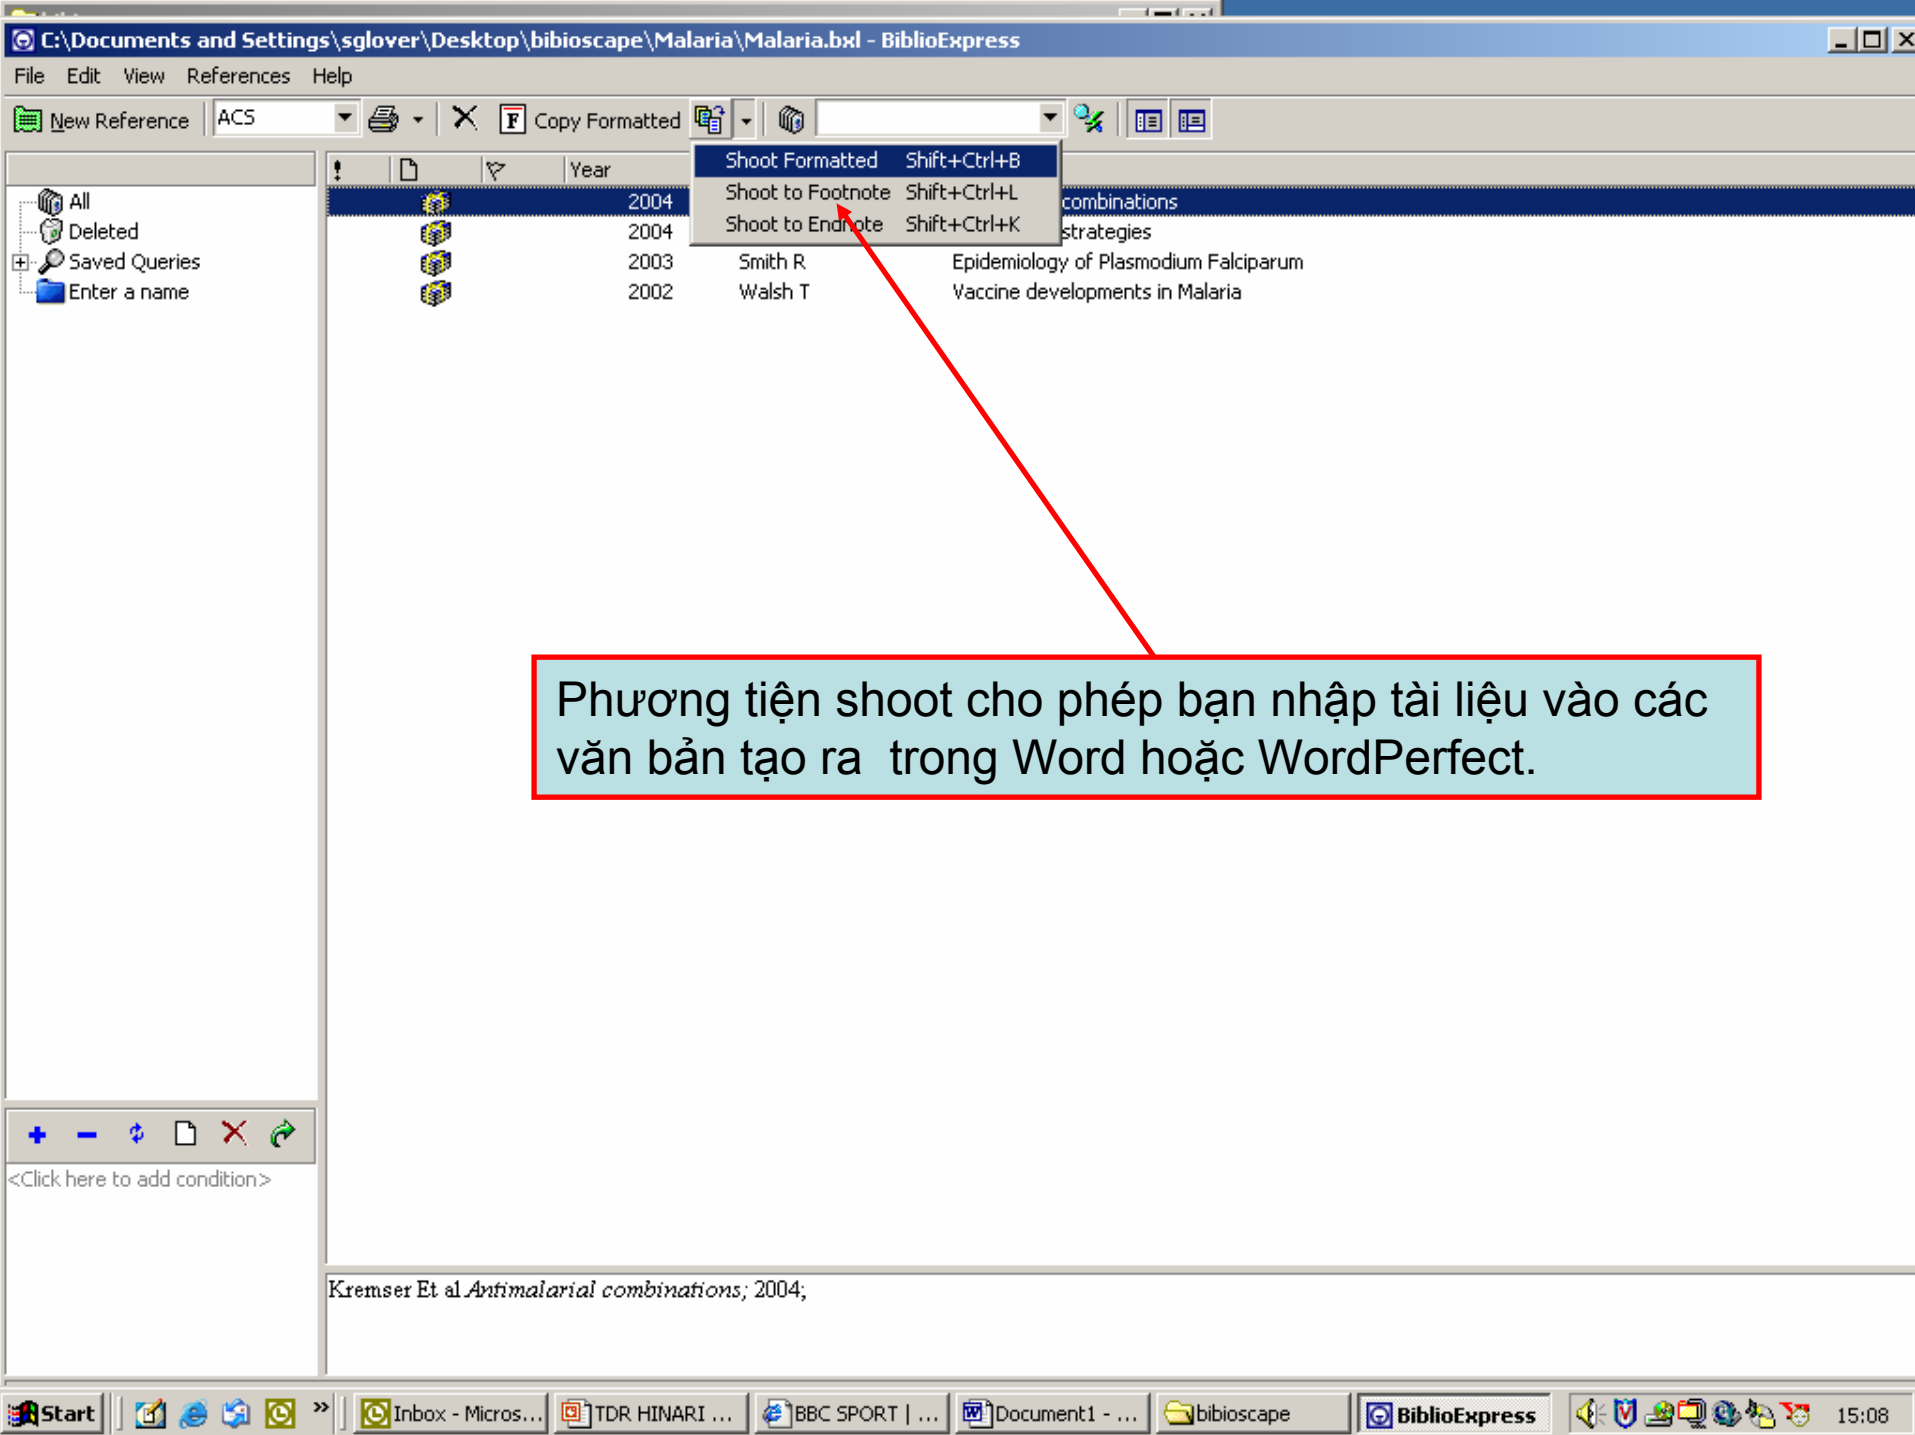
C:\Documents and Settings\sglover\Desktop\bibioscape\Malaria\Malaria.bxl - BiblioExpress

File Edit View References Help

New Reference ACS Copy Formatted

Shoot Formatted Shift+Ctrl+B
Shoot to Footnote Shift+Ctrl+L
Shoot to Endnote Shift+Ctrl+K

All
Deleted
Saved Queries
Enter a name

| ! | | | Year | | |
|---|---|---|---|---|---|
| | | | 2004 | | combinations |
| | | | 2004 | | strategies |
| | | | 2003 | Smith R | Epidemiology of Plasmodium Falciparum |
| | | | 2002 | Walsh T | Vaccine developments in Malaria |

Phương tiện shoot cho phép bạn nhập tài liệu vào các văn bản tạo ra trong Word hoặc WordPerfect.

<Click here to add condition>

Kremser Et al *Antimalarial combinations;* 2004;

Start Inbox - Micros... TDR HINARI ... BBC SPORT | ... Document1 - ... bibioscape BiblioExpress 15:08